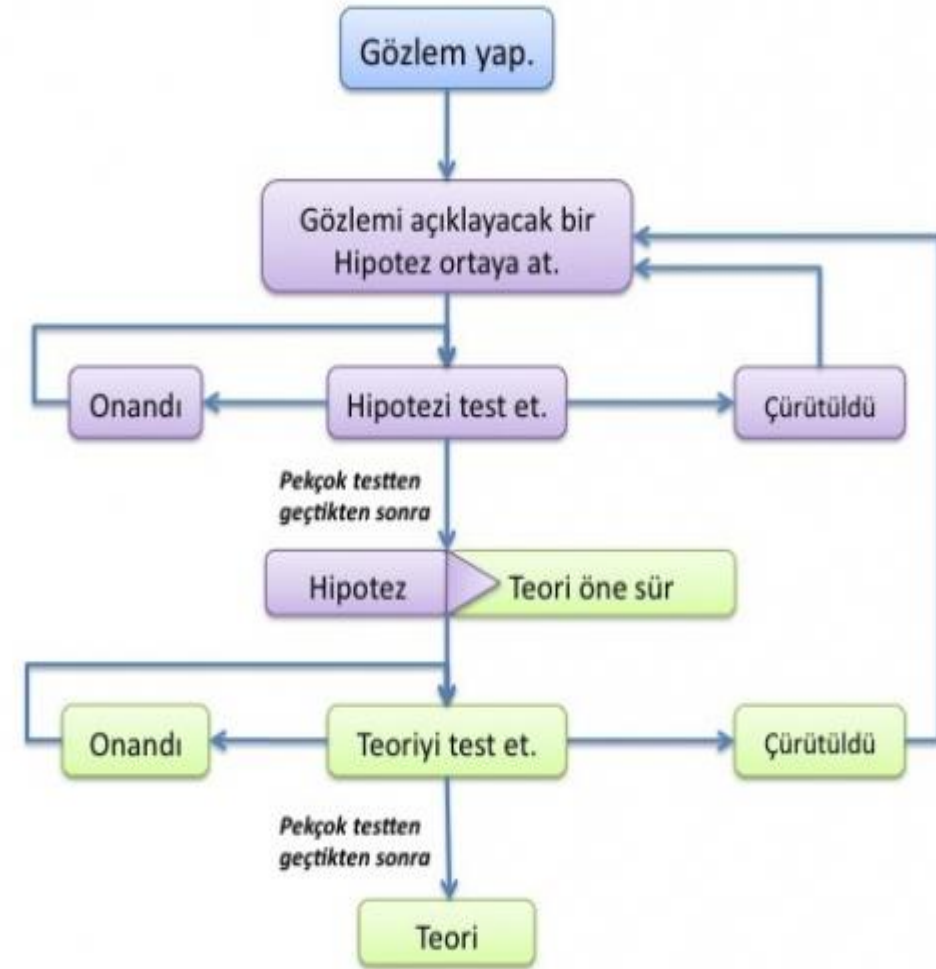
Gözlem yap.

Gözlemi açıklayacak bir Hipotez ortaya at.

Onandı

Hipotezi test et.

Çürütüldü

Pekçok testten geçtikten sonra

Hipotez

Teori öne sür

Onandı

Teoriyi test et.

Çürütüldü

Pekçok testten geçtikten sonra

Teori